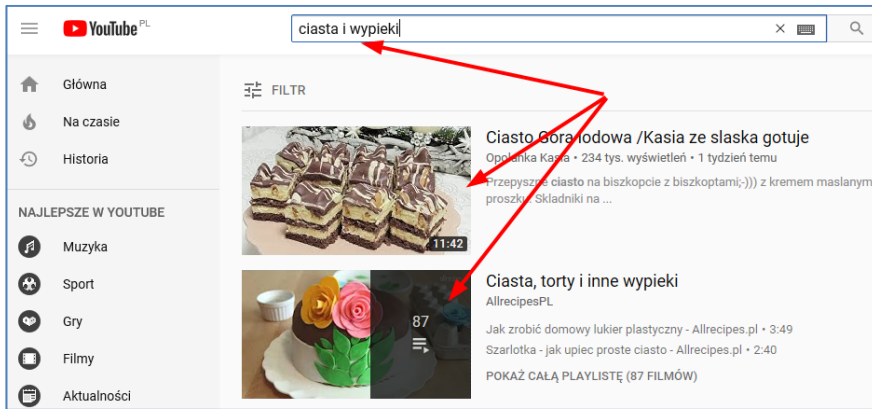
YouTube PL

ciasta i wypieki

Główna
Na czasie
Historia

NAJLEPSZE W YOUTUBE
Muzyka
Sport
Gry
Filmy
Aktualności

FILTR

Ciasto Góra lodowa /Kasia ze slaska gotuje
Opolanka Kasia • 234 tys. wyświetleń • 1 tydzień temu
Przepyszne ciasto na biszkopcie z biszkoptami;-))) z kremem maslanym proszku. Skladniki na ...
11:42

Ciasta, torty i inne wypieki
AllrecipesPL
87
Jak zrobić domowy lukier plastyczny - Allrecipes.pl • 3:49
Szarlotka - jak upiec proste ciasto - Allrecipes.pl • 2:40
POKAŻ CAŁĄ PLAYLISTĘ (87 FILMÓW)